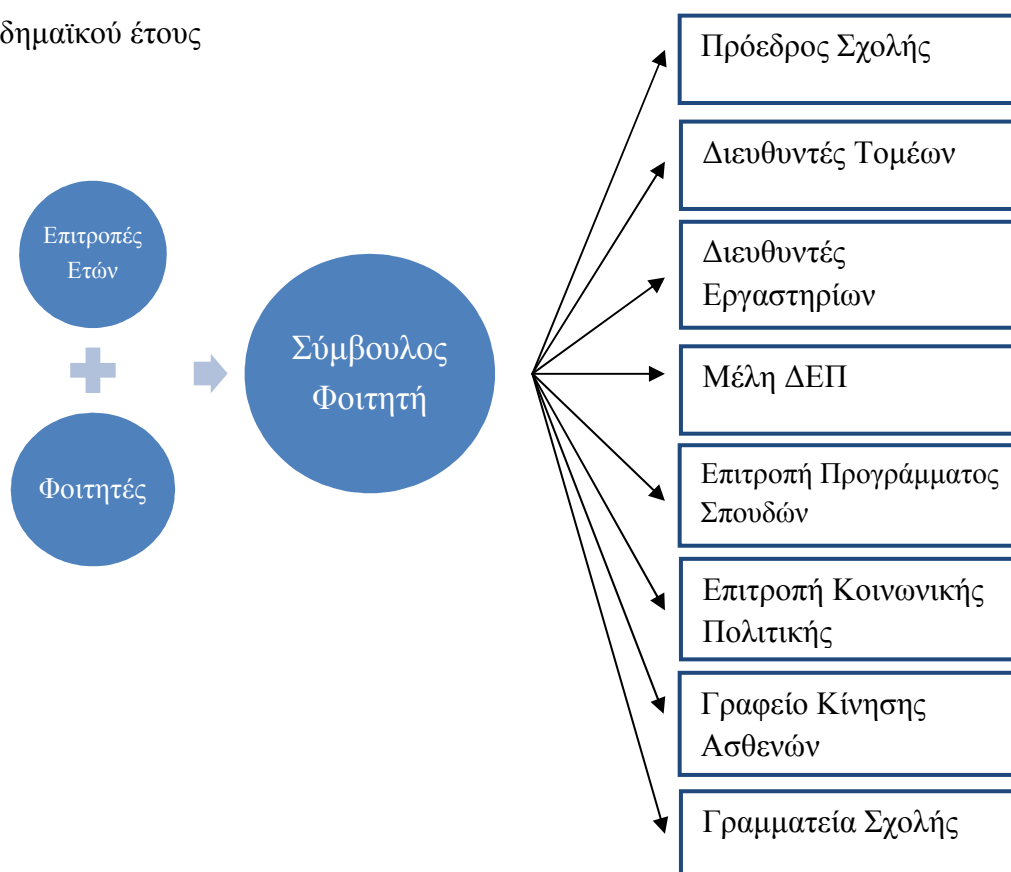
δημαϊκού έτους

Επιτροπές Ετών

Φοιτητές

Σύμβουλος Φοιτητή

Πρόεδρος Σχολής

Διευθυντές Τομέων

Διευθυντές Εργαστηρίων

Μέλη ΔΕΠ

Επιτροπή Προγράμματος Σπουδών

Επιτροπή Κοινωνικής Πολιτικής

Γραφείο Κίνησης Ασθενών

Γραμματεία Σχολής